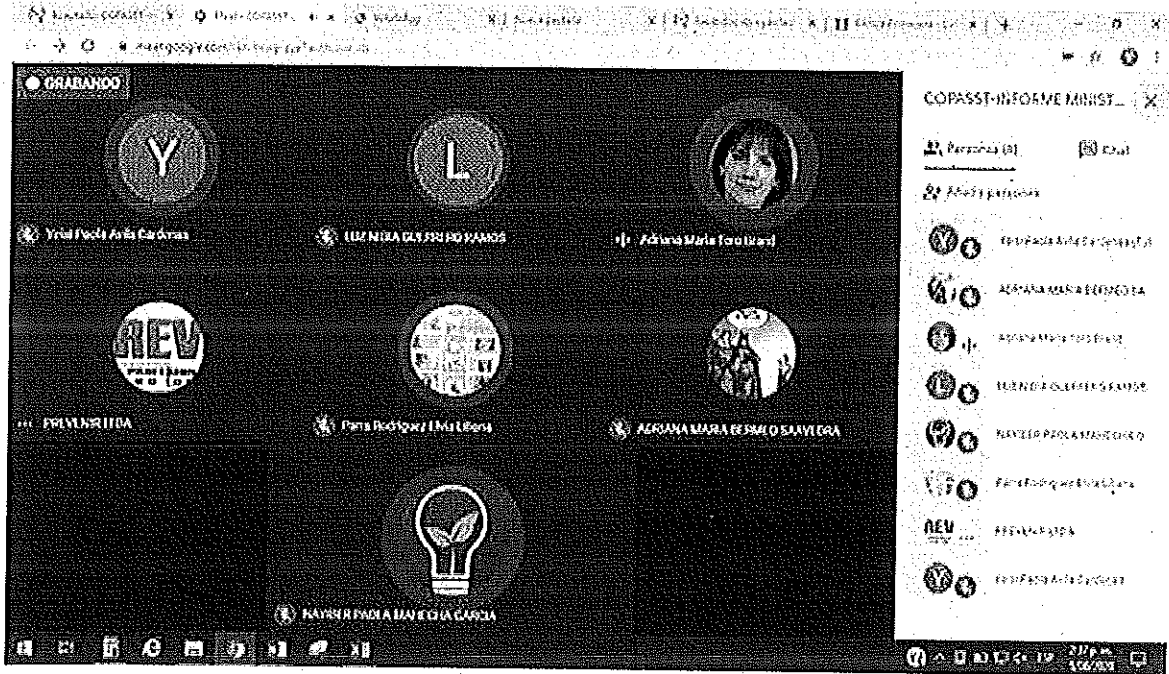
GRABANDO

Y

L

Yesid Paola Avila Cardenas

LUZ NIDIA GUERRERO RAMOS

Adriana Maria Toro Girard

PREVENIR LTDA

Parra Rodriguez Elvia Liliana

ADRIANA MARIA BERNAL SAAVEDRA

KAYSER PAOLA MANCHA GARCIA

COPASST-INFORME MINIST...

Personas (8)

Chat

Añadir personas

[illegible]

ADRIANA MARIA BERNAL SA

Adriana Maria Toro Girard

LUZ NIDIA GUERRERO RAMOS

KAYSER PAOLA MANCHA GARCIA

Parra Rodriguez Elvia Liliana

PREVENIR LTDA

Yesid Paola Avila Cardenas

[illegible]